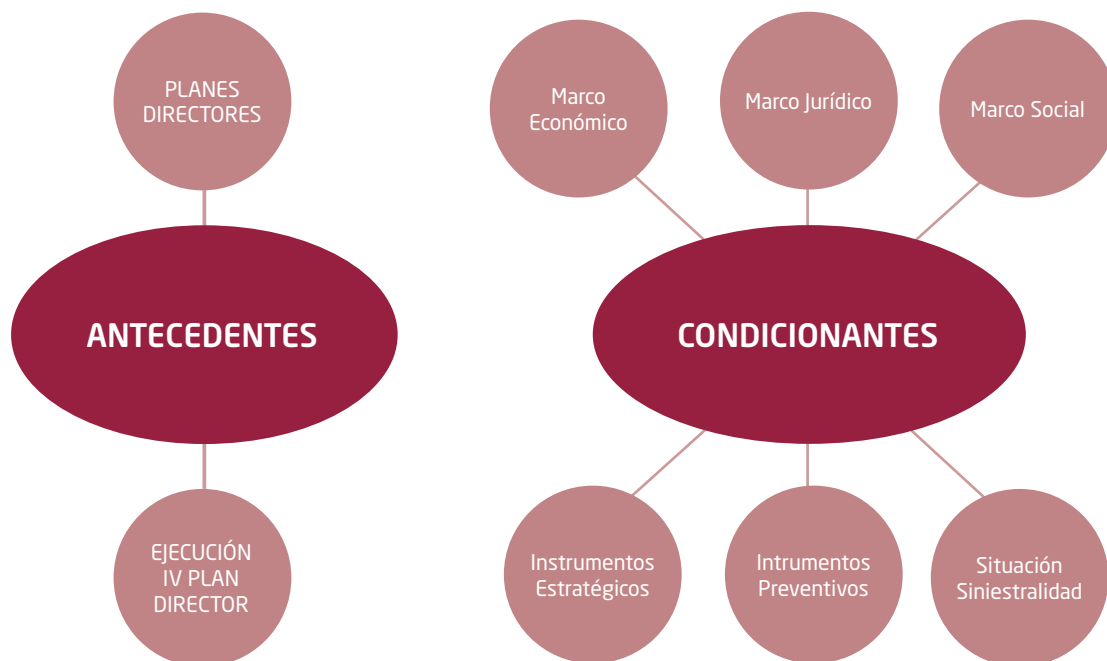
PLANES DIRECTORES

ANTECEDENTES

EJECUCIÓN IV PLAN DIRECTOR

Marco Económico

Marco Jurídico

Marco Social

CONDICIONANTES

Instrumentos Estratégicos

Intrumentos Preventivos

Situación Siniestralidad